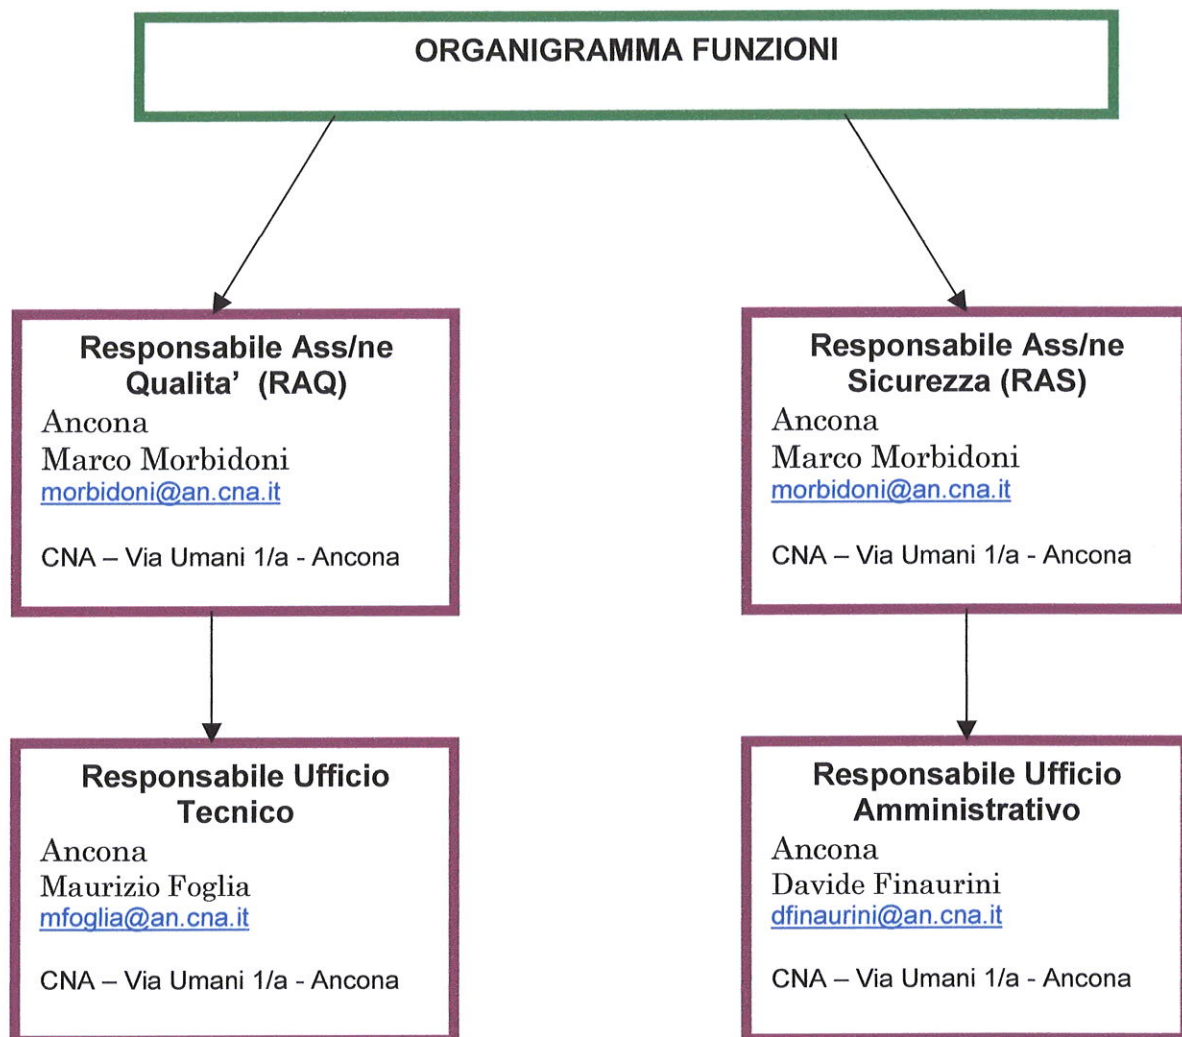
ORGANIGRAMMA FUNZIONI

Responsabile Ass/ne Qualita' (RAQ)
Ancona
Marco Morbidoni
morbidoni@an.cna.it

CNA – Via Umani 1/a - Ancona

Responsabile Ass/ne Sicurezza (RAS)
Ancona
Marco Morbidoni
morbidoni@an.cna.it

CNA – Via Umani 1/a - Ancona

Responsabile Ufficio Tecnico
Ancona
Maurizio Foglia
mfoglia@an.cna.it

CNA – Via Umani 1/a - Ancona

Responsabile Ufficio Amministrativo
Ancona
Davide Finaurini
dfinaurini@an.cna.it

CNA – Via Umani 1/a - Ancona